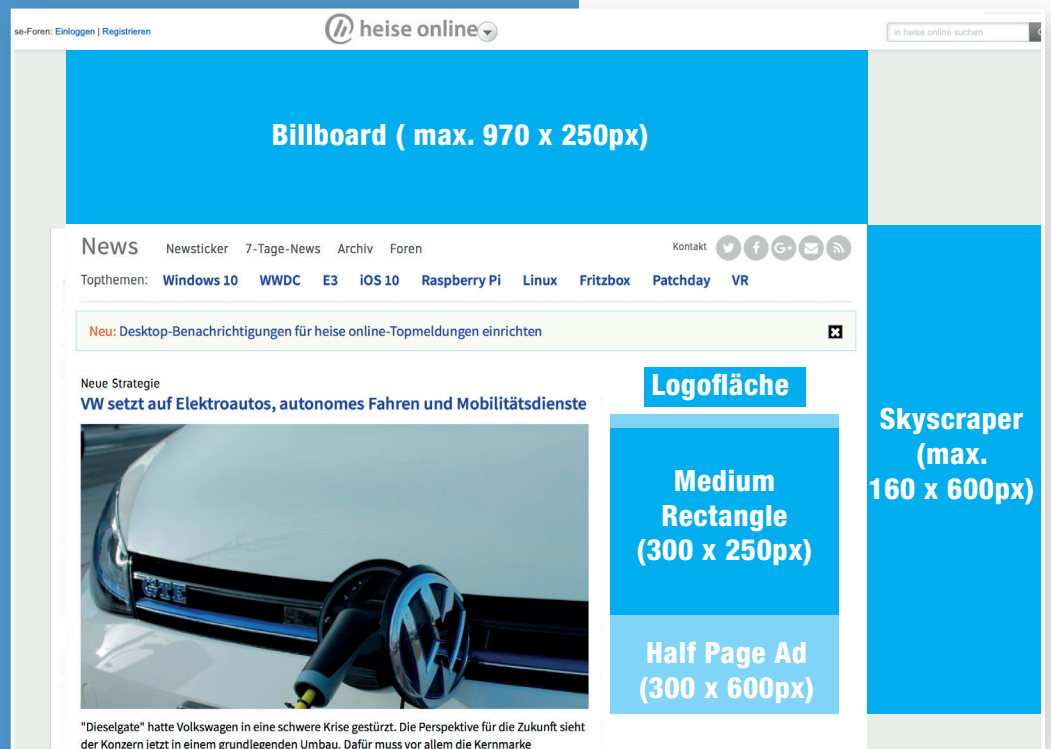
se-Foren: Einloggen | Registrieren

heise online

in heise online suchen

Billboard ( max. 970 x 250px)

News Newsticker 7-Tage-News Archiv Foren

Kontakt

Topthemen: Windows 10 WWDC E3 iOS 10 Raspberry Pi Linux Fritzbox Patchday VR

Neu: Desktop-Benachrichtigungen für heise online-Topmeldungen einrichten

Neue Strategie

VW setzt auf Elektroautos, autonomes Fahren und Mobilitätsdienste

Logofläche

Medium Rectangle (300 x 250px)

Half Page Ad (300 x 600px)

Skyscraper (max. 160 x 600px)

GTE

"Dieselgate" hatte Volkswagen in eine schwere Krise gestürzt. Die Perspektive für die Zukunft sieht der Konzern jetzt in einem grundlegenden Umbau. Dafür muss vor allem die Kernmarke